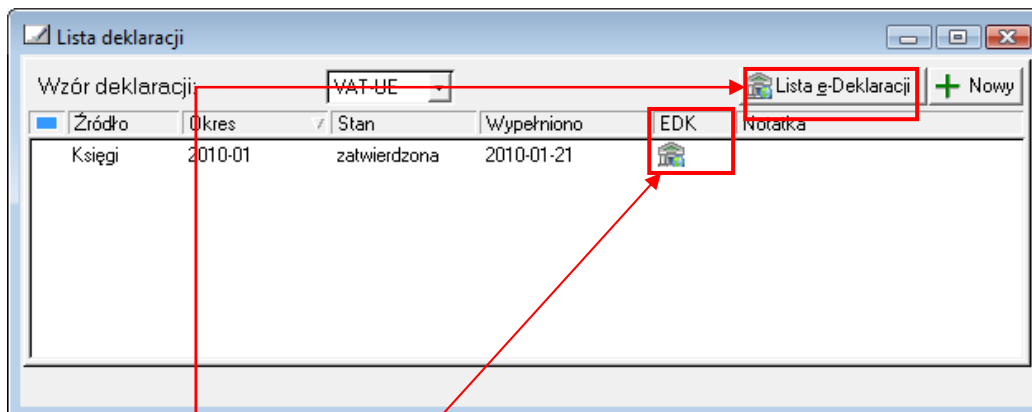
Lista deklaracji

Wzór deklaracji: VAT-UE

Lista e-Deklaracji

Nowy

| | Źródło | Okres | Stan | Wypełniono | EDK | Notatka |
|---|---|---|---|---|---|---|
| | Księgi | 2010-01 | zatwierdzona | 2010-01-21 | | |